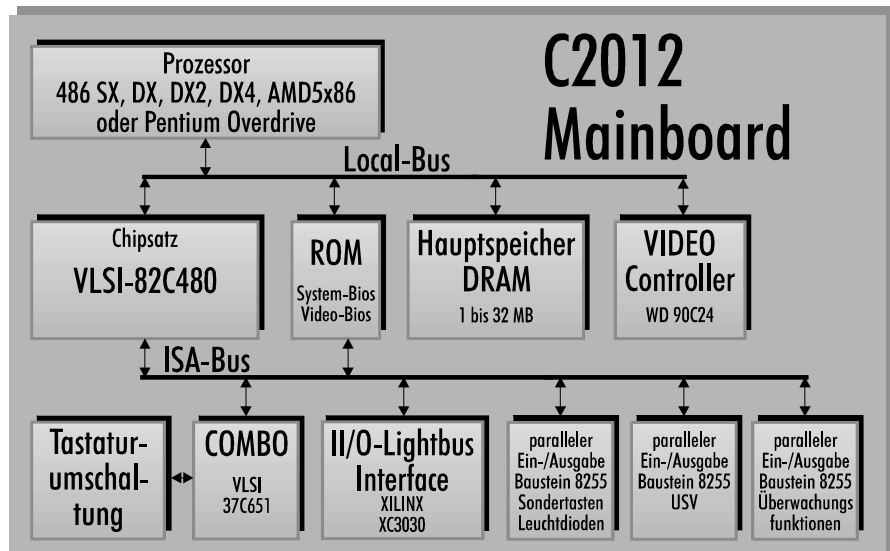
C2012
Mainboard

Prozessor
486 SX, DX, DX2, DX4, AMD5x86
oder Pentium Overdrive

Local-Bus

Chipsatz
VLSI-82C480

ROM
System-Bios
Video-Bios

Hauptspeicher
DRAM
1 bis 32 MB

VIDEO
Controller
WD 90C24

ISA-Bus

Tastaturumschaltung

COMBO
VLSI
37C651

II/O-Lightbus
Interface
XILINX
XC3030

paralleler
Ein-/Ausgabe
Baustein 8255
Sondertasten
Leuchtdioden

paralleler
Ein-/Ausgabe
Baustein 8255
USV

paralleler
Ein-/Ausgabe
Baustein 8255
Überwachungsfunktionen